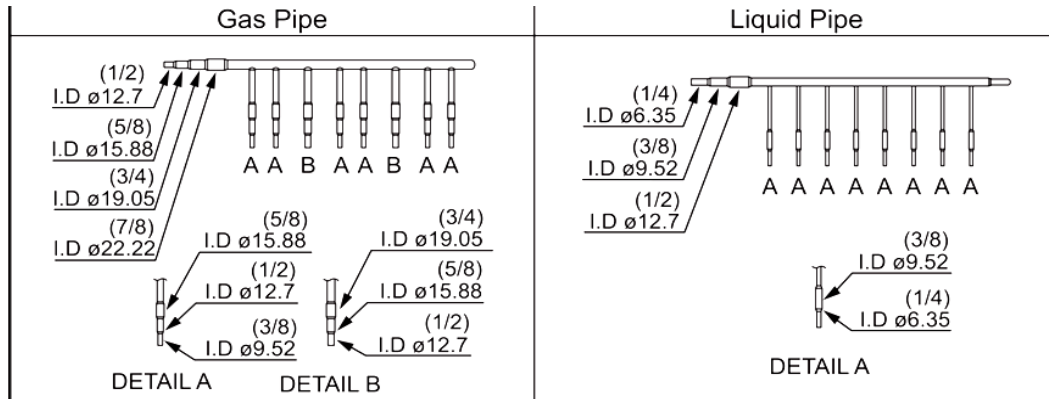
| Gas Pipe | Liquid Pipe |
|---|---|
| (1/2) I.D ø12.7<br>(5/8) I.D ø15.88<br>(3/4) I.D ø19.05<br>(7/8) I.D ø22.22<br>A A B A A B A A<br>(5/8) I.D ø15.88<br>(1/2) I.D ø12.7<br>(3/8) I.D ø9.52<br>DETAIL A<br>(3/4) I.D ø19.05<br>(5/8) I.D ø15.88<br>(1/2) I.D ø12.7<br>DETAIL B | (1/4) I.D ø6.35<br>(3/8) I.D ø9.52<br>(1/2) I.D ø12.7<br>A A A A A A A A<br>(3/8) I.D ø9.52<br>(1/4) I.D ø6.35<br>DETAIL A |